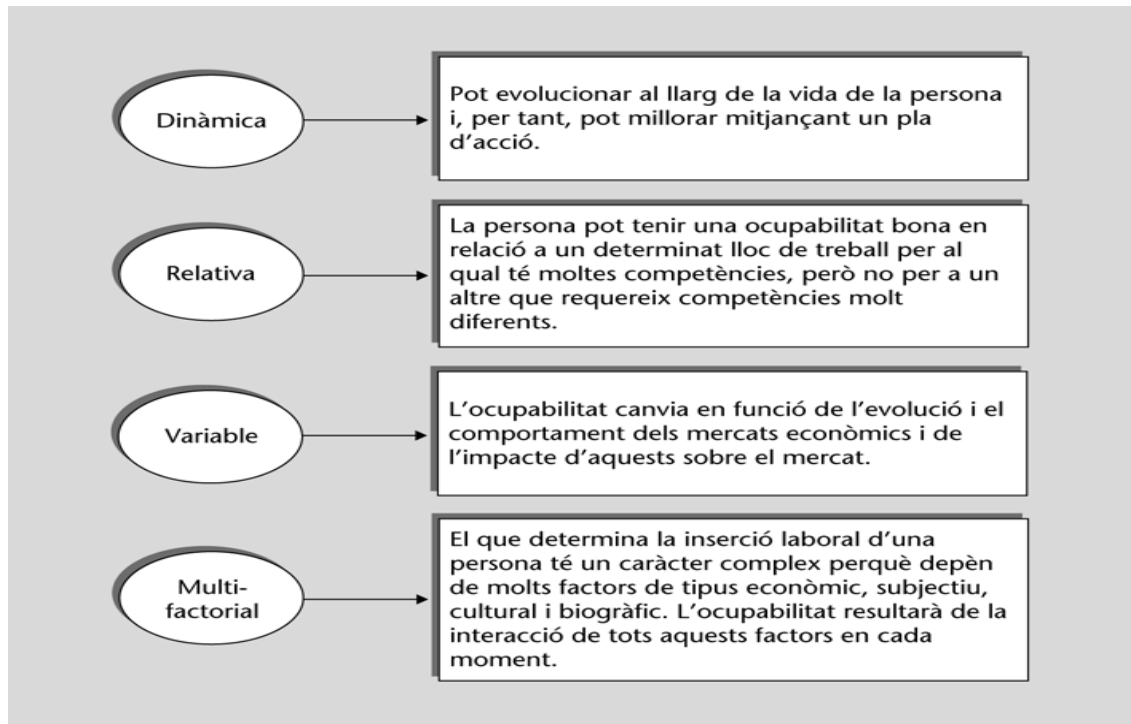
Dinàmica

Pot evolucionar al llarg de la vida de la persona i, per tant, pot millorar mitjançant un pla d'acció.

Relativa

La persona pot tenir una ocupabilitat bona en relació a un determinat lloc de treball per al qual té moltes competències, però no per a un altre que requereix competències molt diferents.

Variable

L'ocupabilitat canvia en funció de l'evolució i el comportament dels mercats econòmics i de l'impacte d'aquests sobre el mercat.

Multi-factorial

El que determina la inserció laboral d'una persona té un caràcter complex perquè depèn de molts factors de tipus econòmic, subjectiu, cultural i biogràfic. L'ocupabilitat resultarà de la interacció de tots aquests factors en cada moment.